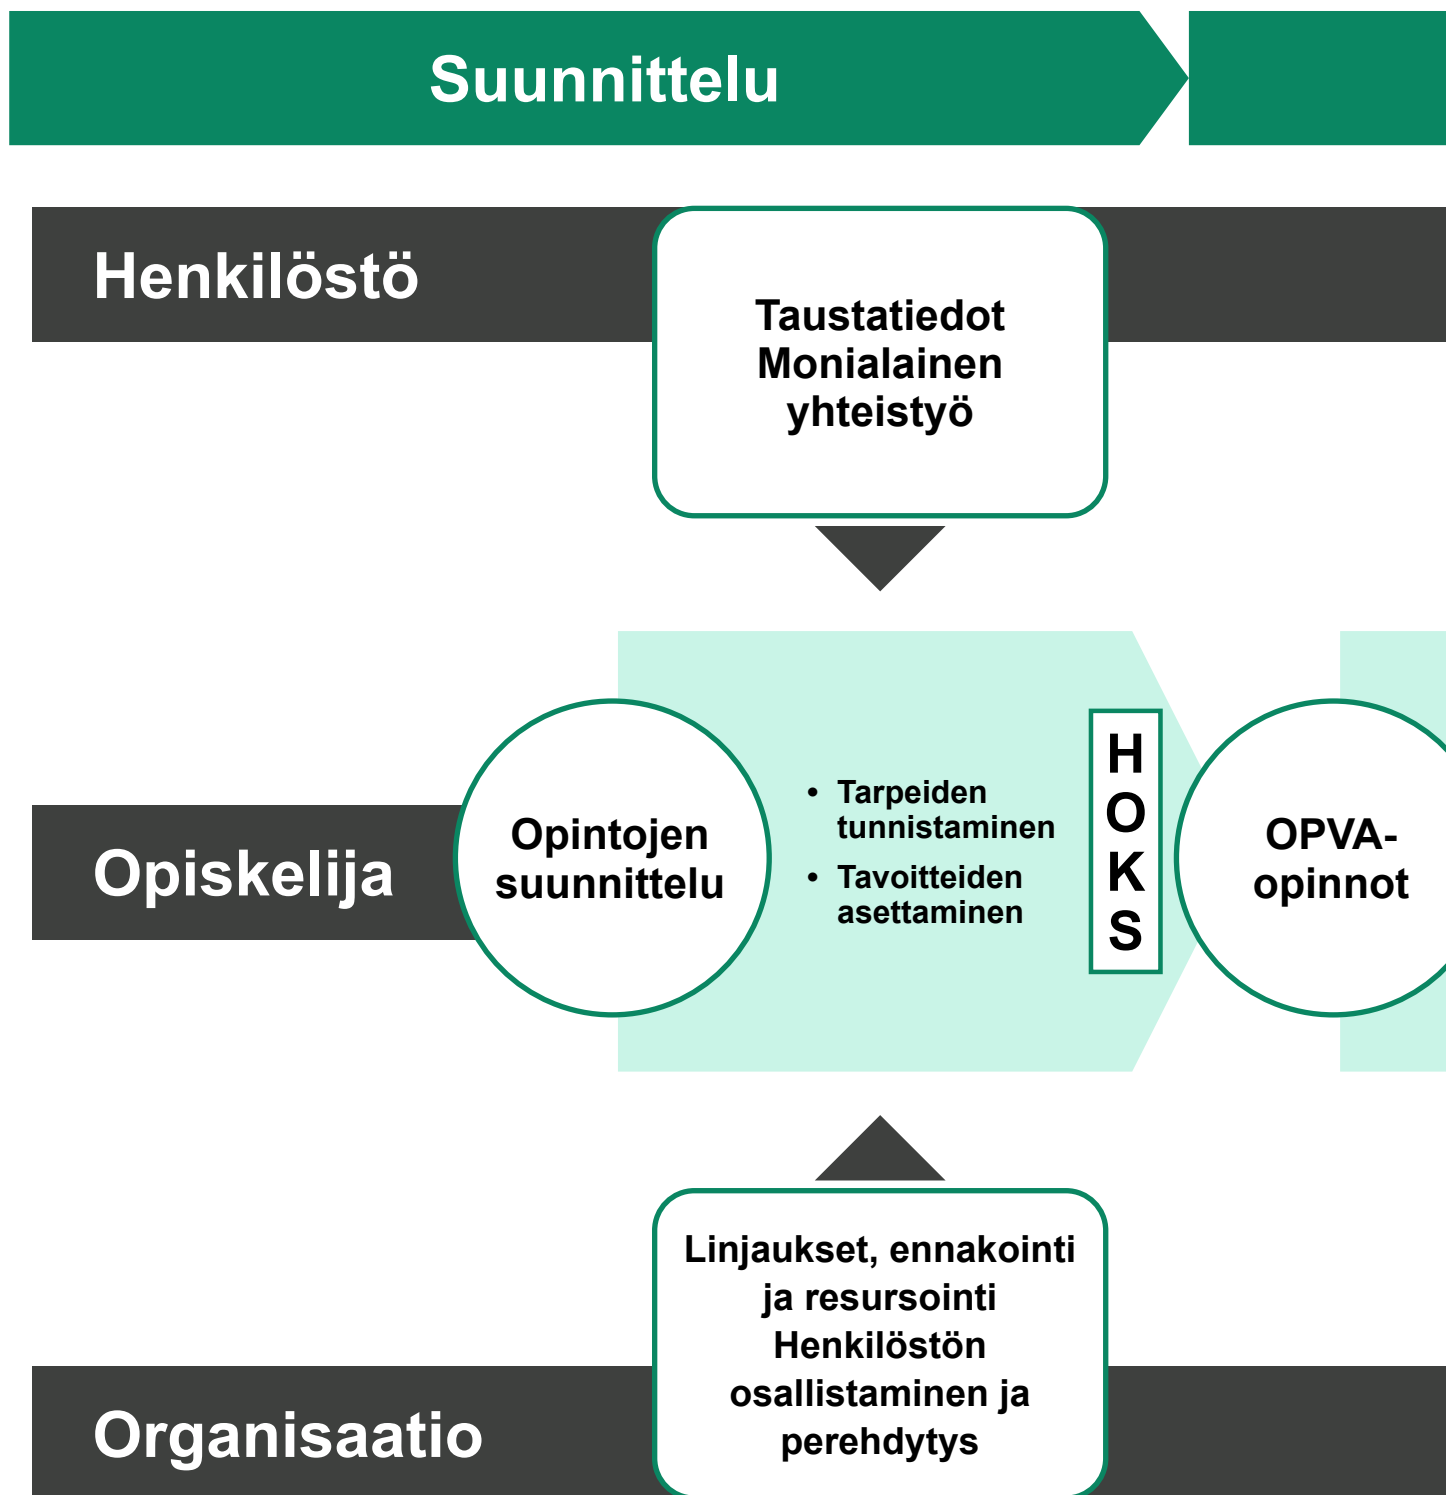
Suunnittelu

Henkilöstö

Taustatiedot
Monialainen yhteistyö

Opiskelija

Opintojen suunnittelu

- Tarpeiden tunnistaminen
- Tavoitteiden asettaminen

H
O
K
S

OPVA-opinnot

Linjaukset, ennakointi ja resursointi
Henkilöstön osallistaminen ja perehdytys

Organisaatio